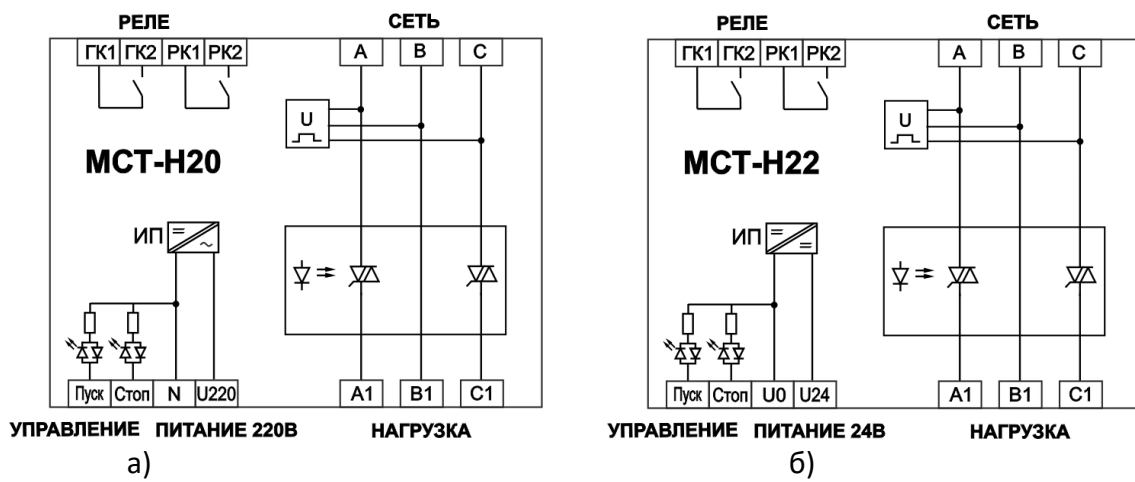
РЕЛЕ СЕТЬ

ГК1 ГК2 РК1 РК2 A B C

U

МСТ-Н20

ИП

Пуск Стоп N U220 A1 B1 C1

УПРАВЛЕНИЕ ПИТАНИЕ 220В НАГРУЗКА

а)

РЕЛЕ СЕТЬ

ГК1 ГК2 РК1 РК2 A B C

U

МСТ-Н22

ИП

Пуск Стоп U0 U24 A1 B1 C1

УПРАВЛЕНИЕ ПИТАНИЕ 24В НАГРУЗКА

б)